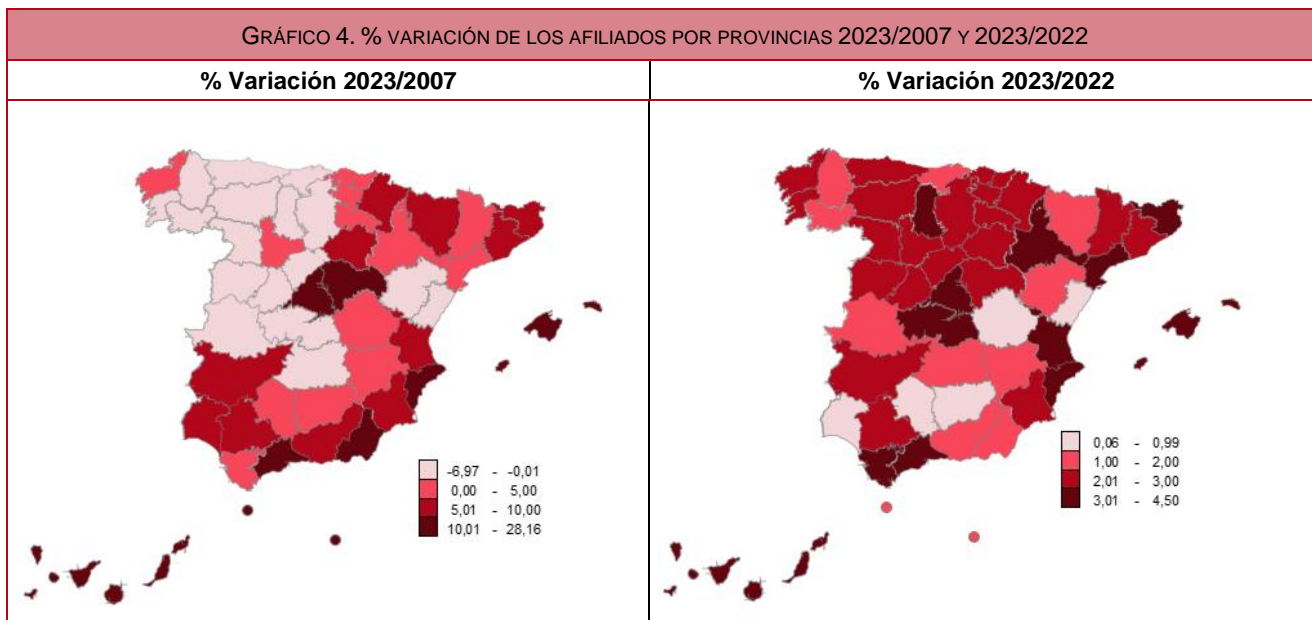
GRÁFICO 4. % VARIACIÓN DE LOS AFILIADOS POR PROVINCIAS 2023/2007 Y 2023/2022

| % Variación 2023/2007 | % Variación 2023/2022 |
|---|---|
| -6,97 - -0,01<br>0,00 - 5,00<br>5,01 - 10,00<br>10,01 - 28,16 | 0,06 - 0,99<br>1,00 - 2,00<br>2,01 - 3,00<br>3,01 - 4,50 |